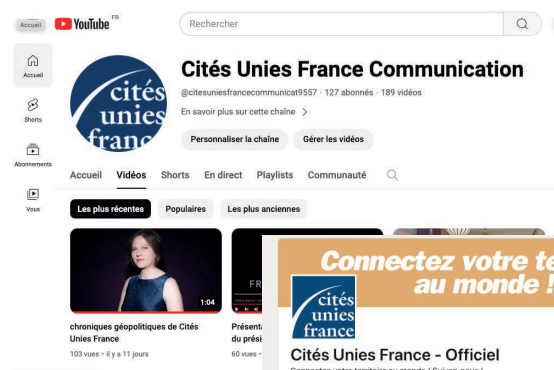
Accueil YouTube FR

Rechercher

Accueil

Shorts

Abonnements

Vous

cités unies france

Cités Unies France Communication

@citesuniesfrancecommunicat9557 · 127 abonnés · 189 vidéos

En savoir plus sur cette chaîne >

Personnaliser la chaîne

Gérer les vidéos

Accueil Vidéos Shorts En direct Playlists Communauté

Les plus récentes Populaires Les plus anciennes

1:04

chroniques géopolitiques de Cités Unies France

103 vues · il y a 11 jours

FR

Présent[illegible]

du prési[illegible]

60 vues · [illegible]

Connectez votre te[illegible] au monde !

cités unies france

Cités Unies France - Officiel

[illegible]